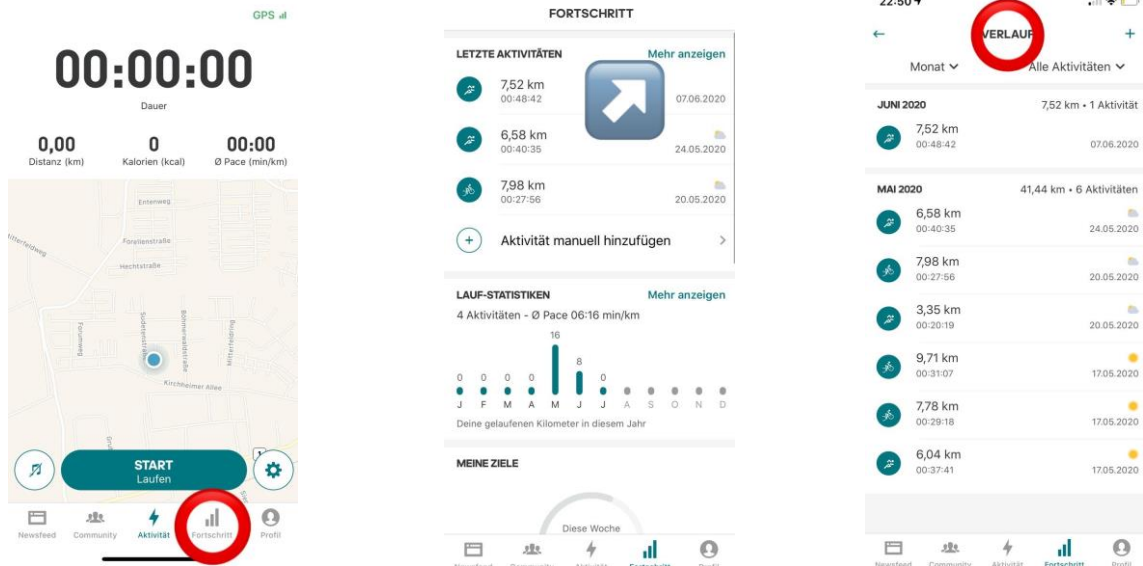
GPS

00:00:00
Dauer

0,00
Distanz (km)

0
Kalorien (kcal)

00:00
Ø Pace (min/km)

Entenweg
Forellenstraße
Hechtstraße
Sudetenstraße
Böhmerwaldstraße
Kirchheimer Allee

START
Laufen

Newsfeed
Community
Aktivität
Fortschritt
Profil

FORTSCHRITT

LETZTE AKTIVITÄTEN
Mehr anzeigen

7,52 km
00:48:42
07.06.2020

6,58 km
00:40:35
24.05.2020

7,98 km
00:27:56
20.05.2020

Aktivität manuell hinzufügen

LAUF-STATISTIKEN
Mehr anzeigen
4 Aktivitäten - Ø Pace 06:16 min/km

0 0 0 0 16 8 0
J F M A M J J A S O N D

Deine gelaufenen Kilometer in diesem Jahr

MEINE ZIELE

Diese Woche

Newsfeed
Community
Aktivität
Fortschritt
Profil

22:50

VERLAUF

Monat
Alle Aktivitäten

JUNI 2020
7,52 km • 1 Aktivität

7,52 km
00:48:42
07.06.2020

MAI 2020
41,44 km • 6 Aktivitäten

6,58 km
00:40:35
24.05.2020

7,98 km
00:27:56
20.05.2020

3,35 km
00:20:19
20.05.2020

9,71 km
00:31:07
17.05.2020

7,78 km
00:29:18
17.05.2020

6,04 km
00:37:41
17.05.2020

Newsfeed
Community
Aktivität
Fortschritt
Profil